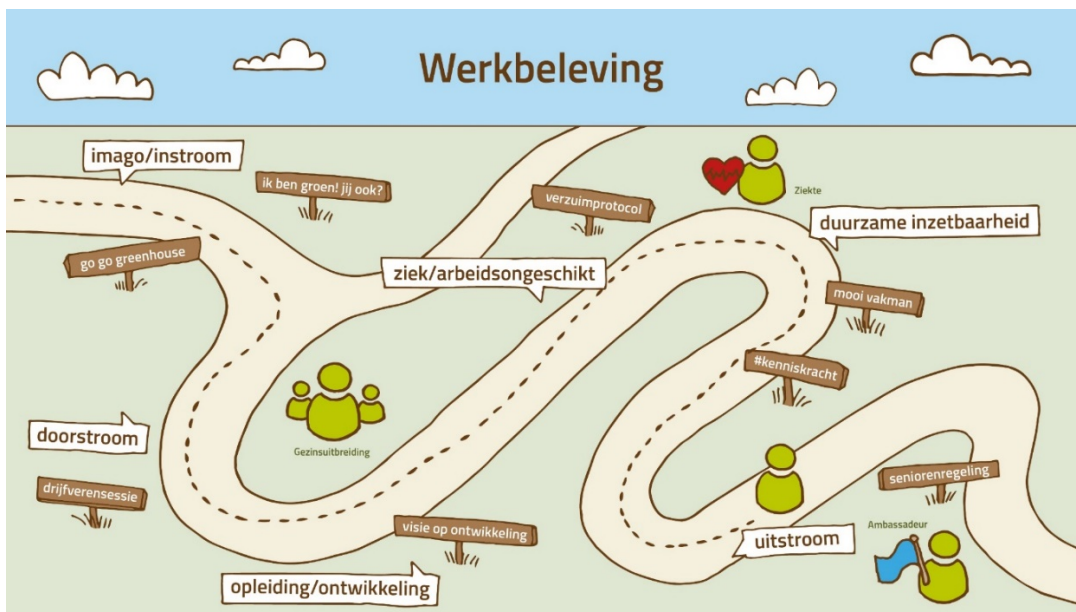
Werkbeleving

imago/instroom

ik ben groen! jij ook?

verzuimprotocol

Ziekte

duurzame inzetbaarheid

go go greenhouse

ziek/arbeidsongeschikt

mooi vakman

#kenniskracht

Gezinsuitbreiding

doorstroom

drijfverensessie

seniorenregeling

Ambassadeur

visie op ontwikkeling

uitstroom

opleiding/ontwikkeling